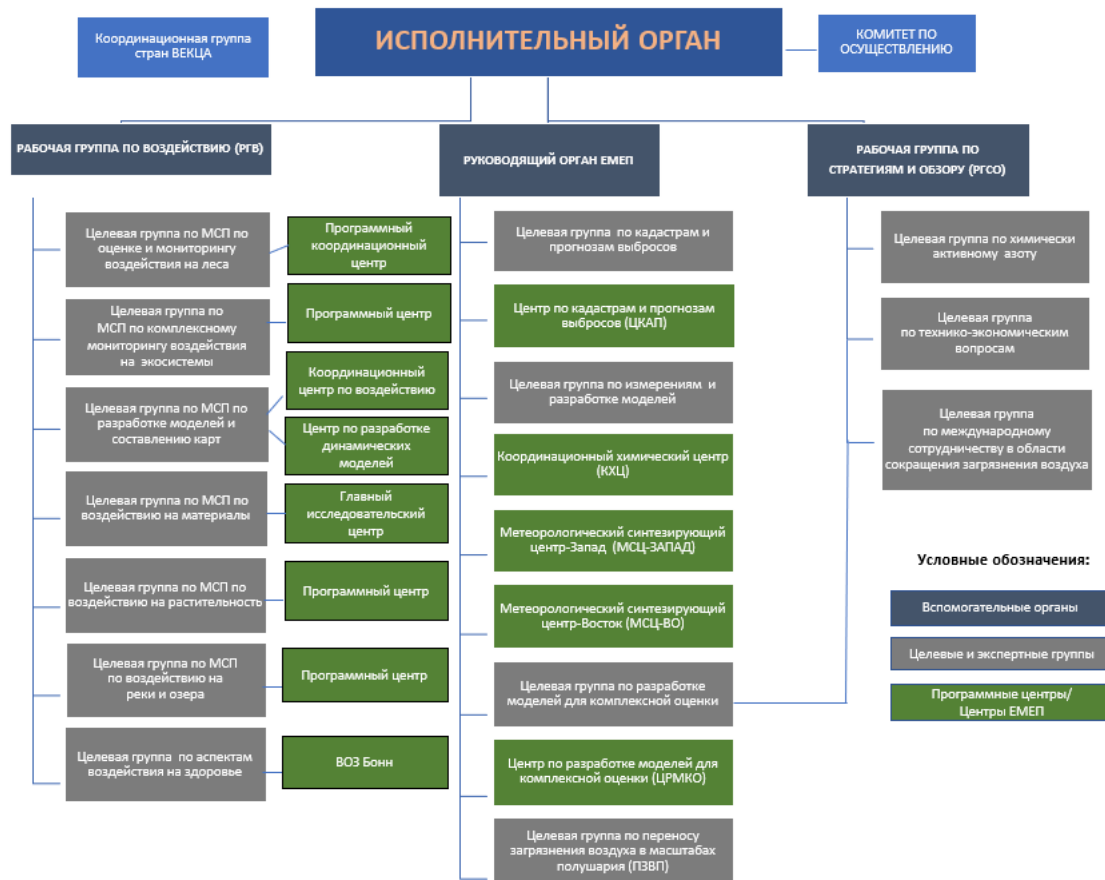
Координационная группа стран ВЕКЦА

ИСПОЛНИТЕЛЬНЫЙ ОРГАН

КОМИТЕТ ПО ОСУЩЕСТВЛЕНИЮ

РАБОЧАЯ ГРУППА ПО ВОЗДЕЙСТВИЮ (РГВ)

РУКОВОДЯЩИЙ ОРГАН ЕМЕП

РАБОЧАЯ ГРУППА ПО СТРАТЕГИЯМ И ОБЗОРУ (РГСО)

Целевая группа по МСП по оценке и мониторингу воздействия на леса

Программный координационный центр

Целевая группа по МСП по комплексному мониторингу воздействия на экосистемы

Программный центр

Целевая группа по МСП по разработке моделей и составлению карт

Координационный центр по воздействию

Центр по разработке динамических моделей

Целевая группа по МСП по воздействию на материалы

Главный исследовательский центр

Целевая группа по МСП по воздействию на растительность

Программный центр

Целевая группа по МСП по воздействию на реки и озера

Программный центр

Целевая группа по аспектам воздействия на здоровье

ВОЗ Бонн

Целевая группа по кадастрам и прогнозам выбросов

Центр по кадастрам и прогнозам выбросов (ЦКАП)

Целевая группа по измерениям и разработке моделей

Координационный химический центр (КХЦ)

Метеорологический синтезирующий центр-Запад (МСЦ-ЗАПАД)

Метеорологический синтезирующий центр-Восток (МСЦ-ВО)

Целевая группа по разработке моделей для комплексной оценки

Центр по разработке моделей для комплексной оценки (ЦРМКО)

Целевая группа по переносу загрязнения воздуха в масштабах полушария (ПЗВП)

Целевая группа по химически активному азоту

Целевая группа по технико-экономическим вопросам

Целевая группа по международному сотрудничеству в области сокращения загрязнения воздуха

Условные обозначения:

Вспомогательные органы

Целевые и экспертные группы

Программные центры/ Центры ЕМЕП